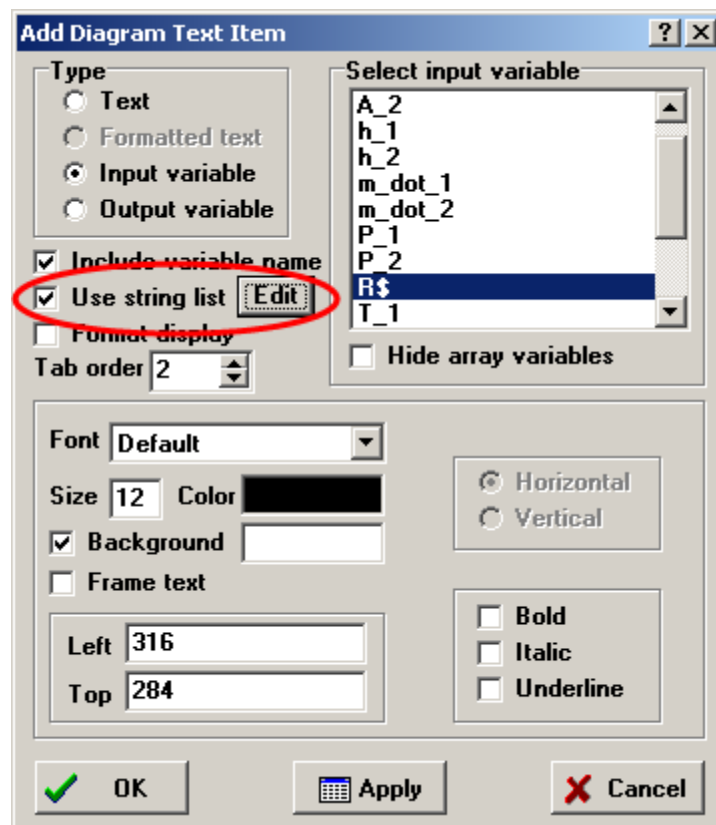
Add Diagram Text Item
? X

Type
Text
Formatted text
Input variable
Output variable

Select input variable
A_2
h_1
h_2
m_dot_1
m_dot_2
P_1
P_2
R$
T_1

Include variable name
Use string list Edit
Format display
Tab order 2

Hide array variables

Font Default
Size 12 Color
Background
Frame text

Horizontal
Vertical

Left 316
Top 284

Bold
Italic
Underline

OK
Apply
Cancel